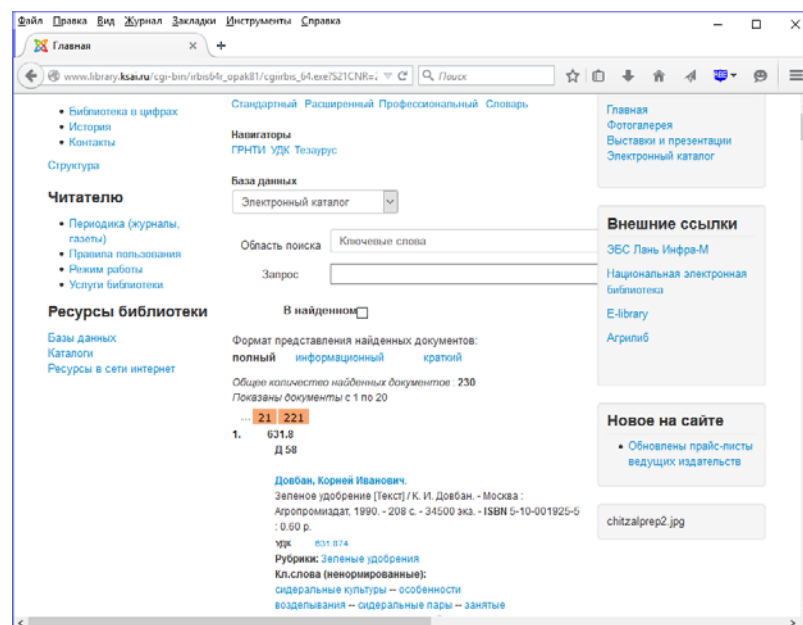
Файл Правка Вид Журнал Закладки Инструменты Справка

Главная ×
+

www.library.ksau.ru/cgi-bin/irbis64r_opak81/cgiirbis_64.exe?S21CNR=
Поиск

• Библиотека в цифрах
• История
• Контакты

Структура

Читателю

• Периодика (журналы, газеты)
• Правила пользования
• Режим работы
• Услуги библиотеки

Ресурсы библиотеки

Базы данных
Каталоги
Ресурсы в сети интернет

Стандартный Расширенный Профессиональный Словарь

Навигаторы
ГРНТИ УДК Тезаурус

База данных
Электронный каталог

Область поиска Ключевые слова

Запрос

В найденном

Формат представления найденных документов:
полный информационный краткий

Общее количество найденных документов : 230
Показаны документы с 1 по 20

... 21 221

1. 631.8
Д 58

Довбан, Корней Иванович.
Зеленое удобрение [Текст] / К. И. Довбан. - Москва : Агропромиздат, 1990. - 208 с. - 34500 экз. - ISBN 5-10-001925-5 : 0.60 р.
УДК 631.874
Рубрики: Зеленые удобрения
Кл.слова (ненормированные):
сидеральные культуры -- особенности возделывания -- сидеральные пары -- занятые

Главная
Фотогалерея
Выставки и презентации
Электронный каталог

Внешние ссылки

ЭБС Лань Инфра-М
Национальная электронная библиотека
E-library
Агрилиб

Новое на сайте

• Обновлены прайс-листы ведущих издательств

chitzalprep2.jpg